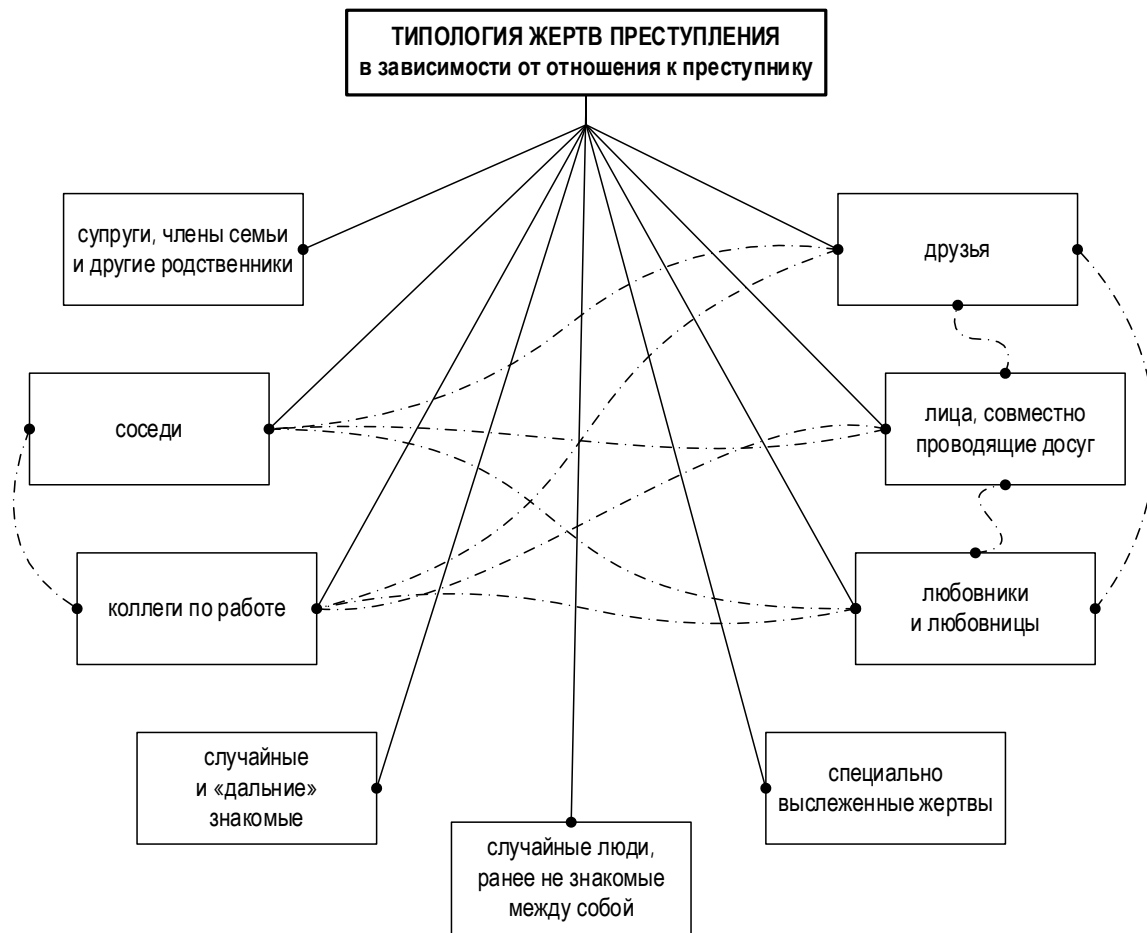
ТИПОЛОГИЯ ЖЕРТВ ПРЕСТУПЛЕНИЯ
в зависимости от отношения к преступнику

супруги, члены семьи и другие родственники

друзья

соседи

лица, совместно проводящие досуг

коллеги по работе

любовники и любовницы

случайные и «дальние» знакомые

специально выслеженные жертвы

случайные люди, ранее не знакомые между собой